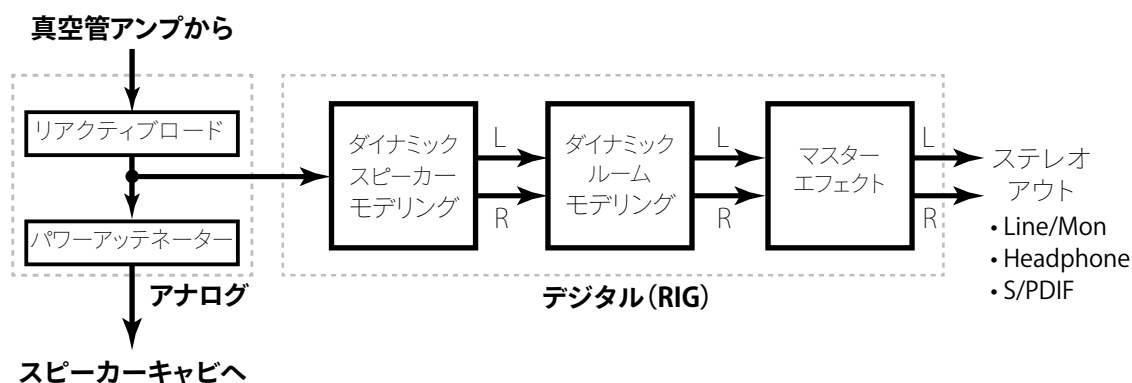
真空管アンプから

リアクティブロード

パワーアッテネーター

アナログ

スピーカーキャビへ

ダイナミック スピーカー モデリング

L

R

ダイナミック ルーム モデリング

L

R

マスター エフェクト

L

R

デジタル（RIG）

ステレオ アウト

• Line/Mon
• Headphone
• S/PDIF